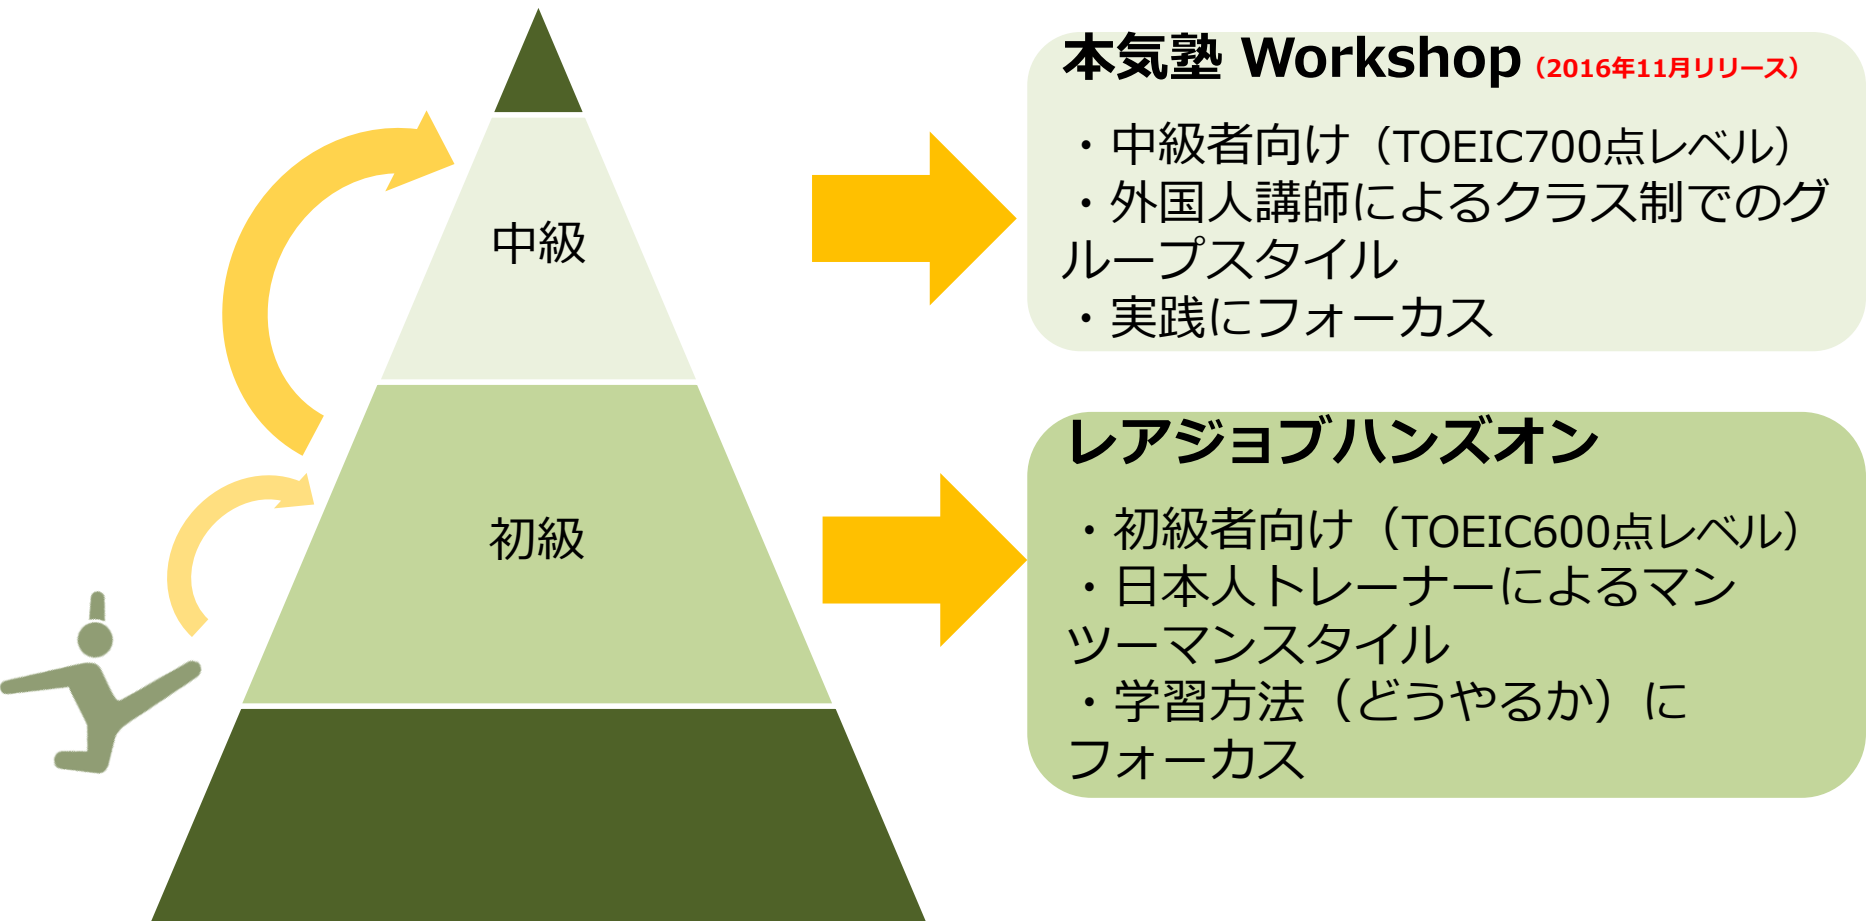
中級

初級

本気塾 Workshop（2016年11月リリース）

・中級者向け（TOEIC700点レベル）
・外国人講師によるクラス制でのグループスタイル
・実践にフォーカス

レアジョブハンズオン

・初級者向け（TOEIC600点レベル）
・日本人トレーナーによるマンツーマンスタイル
・学習方法（どうやるか）にフォーカス